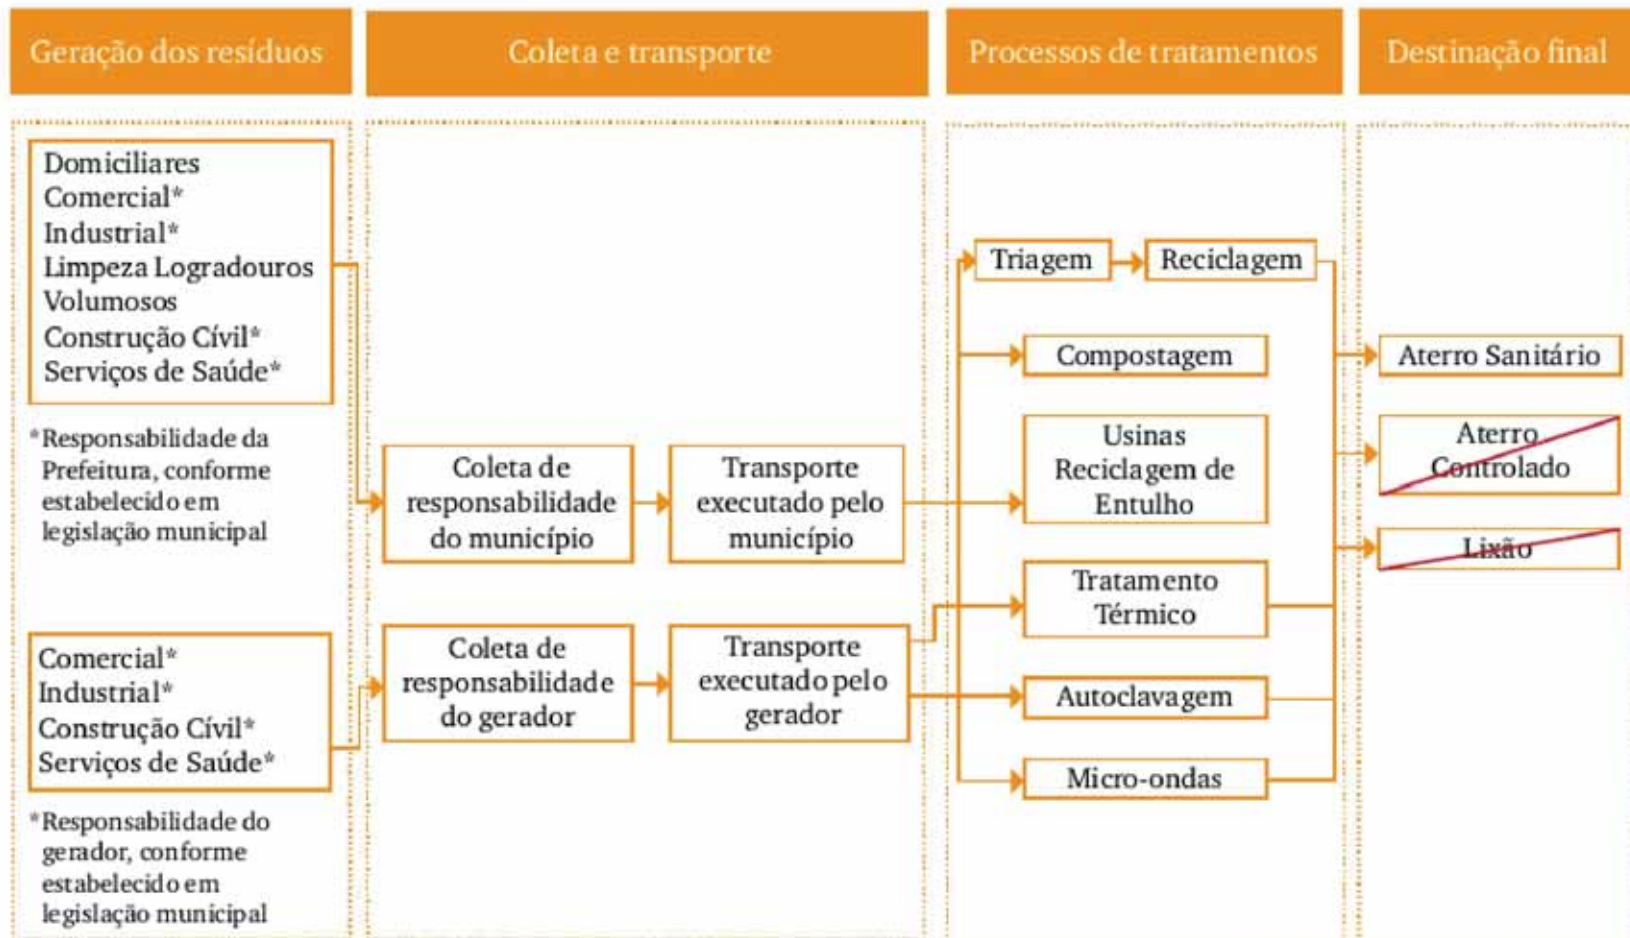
Geração dos resíduos

Coleta e transporte

Processos de tratamentos

Destinação final

Domiciliares
Comercial*
Industrial*
Limpeza Logradouros
Volumosos
Construção Civil*
Serviços de Saúde*

*Responsabilidade da Prefeitura, conforme estabelecido em legislação municipal

Comercial*
Industrial*
Construção Civil*
Serviços de Saúde*

*Responsabilidade do gerador, conforme estabelecido em legislação municipal

Coleta de responsabilidade do município

Transporte executado pelo município

Coleta de responsabilidade do gerador

Transporte executado pelo gerador

Triagem

Reciclagem

Compostagem

Usinas Reciclagem de Entulho

Tratamento Térmico

Autoclavagem

Micro-ondas

Aterro Sanitário

Aterro Controlado

Lixão